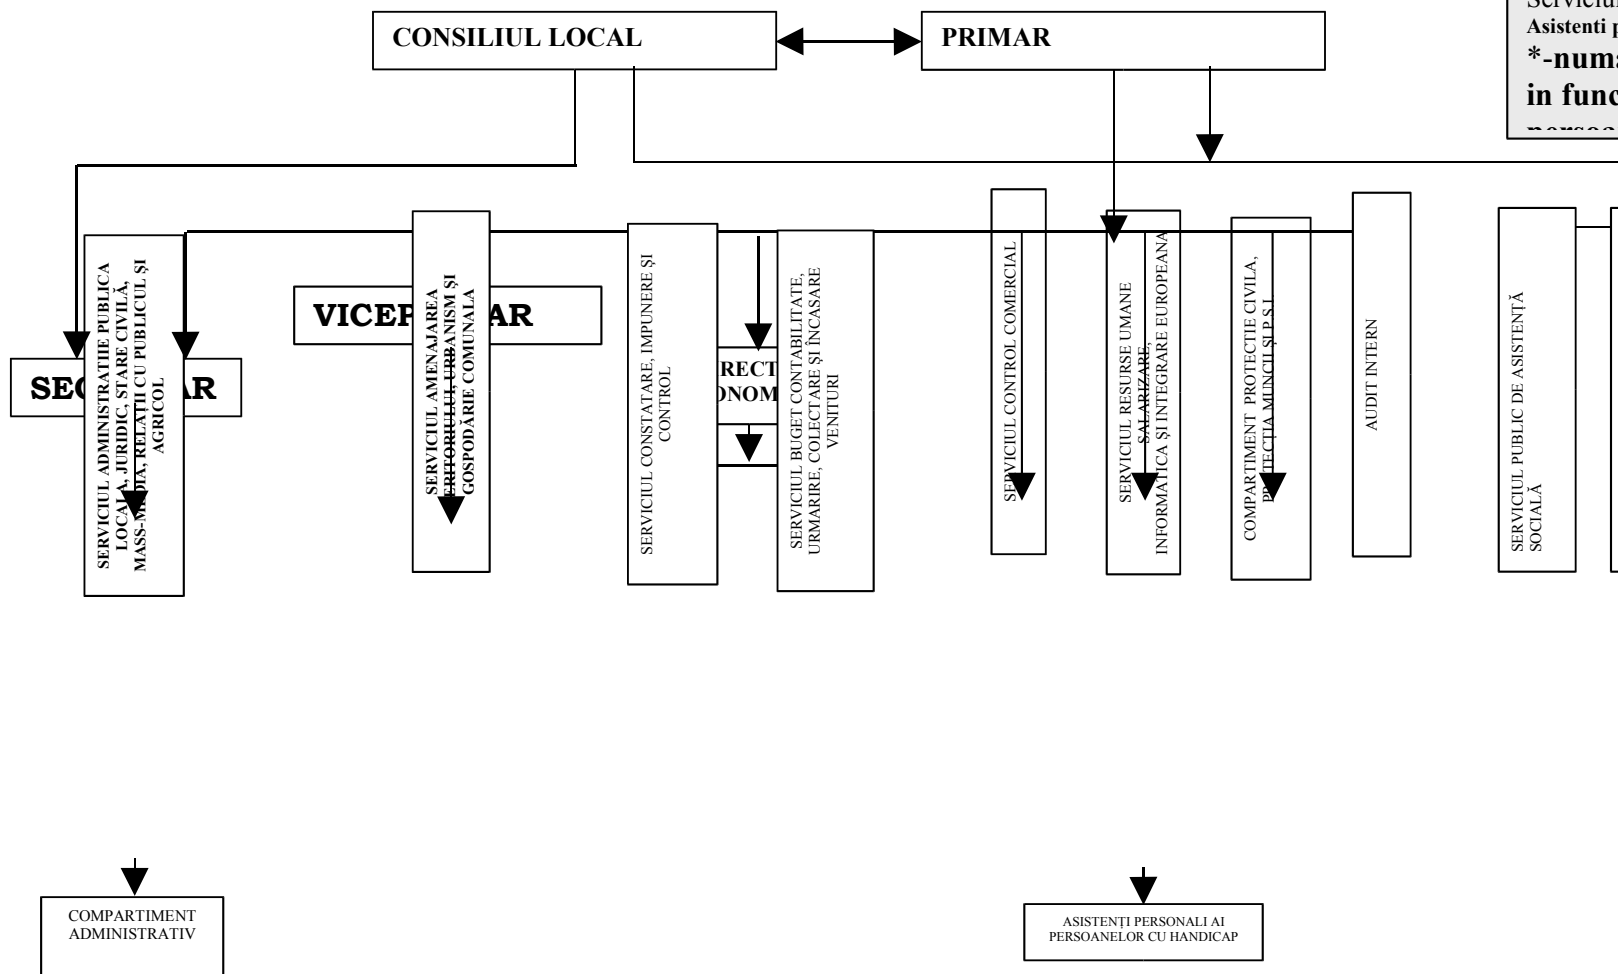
Serviciul
Asistenti p
*-num
in func
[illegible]

CONSILIUL LOCAL

PRIMAR

VICEP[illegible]AR

SEC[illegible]AR

SERVICIUL ADMINISTRATIE PUBLICA LOCA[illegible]A, JURIDIC, STARE CIVILĂ, MASS-M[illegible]DIA, RELAȚII CU PUBLICUL ȘI AGRICOL

SERVICIUL AMENAJAREA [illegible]ERITORIULUI, URBANISM ȘI GOSPODĂRIE COMUNALA

SERVICIUL CONSTATARE, IMPUNERE ȘI CONTROL

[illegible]RECT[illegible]
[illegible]ONOM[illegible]

SERVICIUL BUGET CONTABILITATE, URMARIRE, COLECTARE ȘI ÎNCASARE VENITURI

SERVICIUL CONTROL COMERCIAL

SERVICIUL RESURSE UMANE SALARIZARE, INFORMATICA ȘI INTEGRARE EUROPEANA

COMPARTIMENT PROTECTIE CIVILA, PROTECTIA MUNCII ȘI P.S.I.

AUDIT INTERN

SERVICIUL PUBLIC DE ASISTENȚĂ SOCIALĂ

COMPARTIMENT ADMINISTRATIV

ASISTENȚI PERSONALI AI PERSOANELOR CU HANDICAP